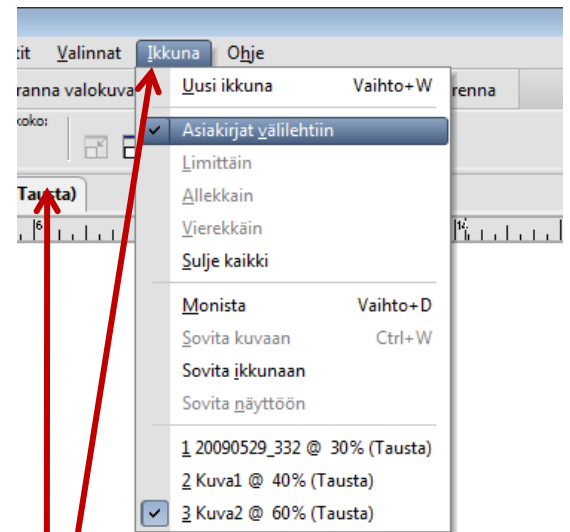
tit Valinnat Ikkuna Ohje

ranna valokuva

renna

koko:

Tausta)

Uusi ikkuna Vaihto+W

Asiakirjat välilehtiin

Limittäin

Allekkain

Vierekkäin

Sulje kaikki

Monista Vaihto+D

Sovita kuvaan Ctrl+W

Sovita ikkunaan

Sovita näyttöön

1 20090529_332 @ 30% (Tausta)

2 Kuva1 @ 40% (Tausta)

3 Kuva2 @ 60% (Tausta)